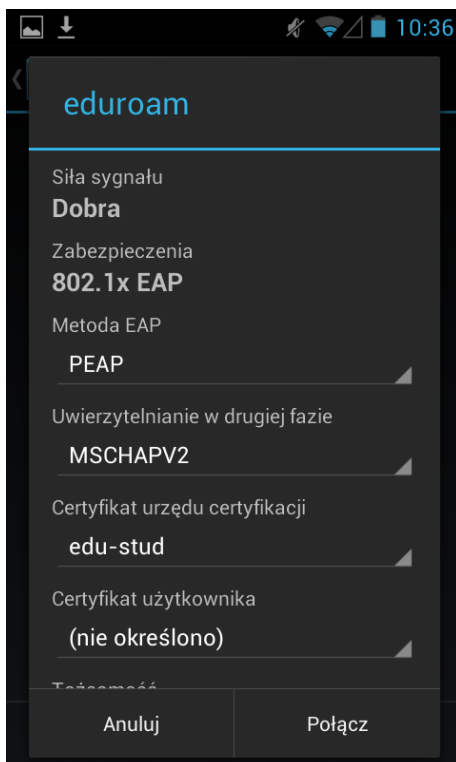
10:36

eduroam

Siła sygnału
Dobra

Zabezpieczenia
802.1x EAP

Metoda EAP
PEAP

Uwierzytelnianie w drugiej fazie
MSCHAPV2

Certyfikat urzędu certyfikacji
edu-stud

Certyfikat użytkownika
(nie określono)

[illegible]

Anuluj
Połącz